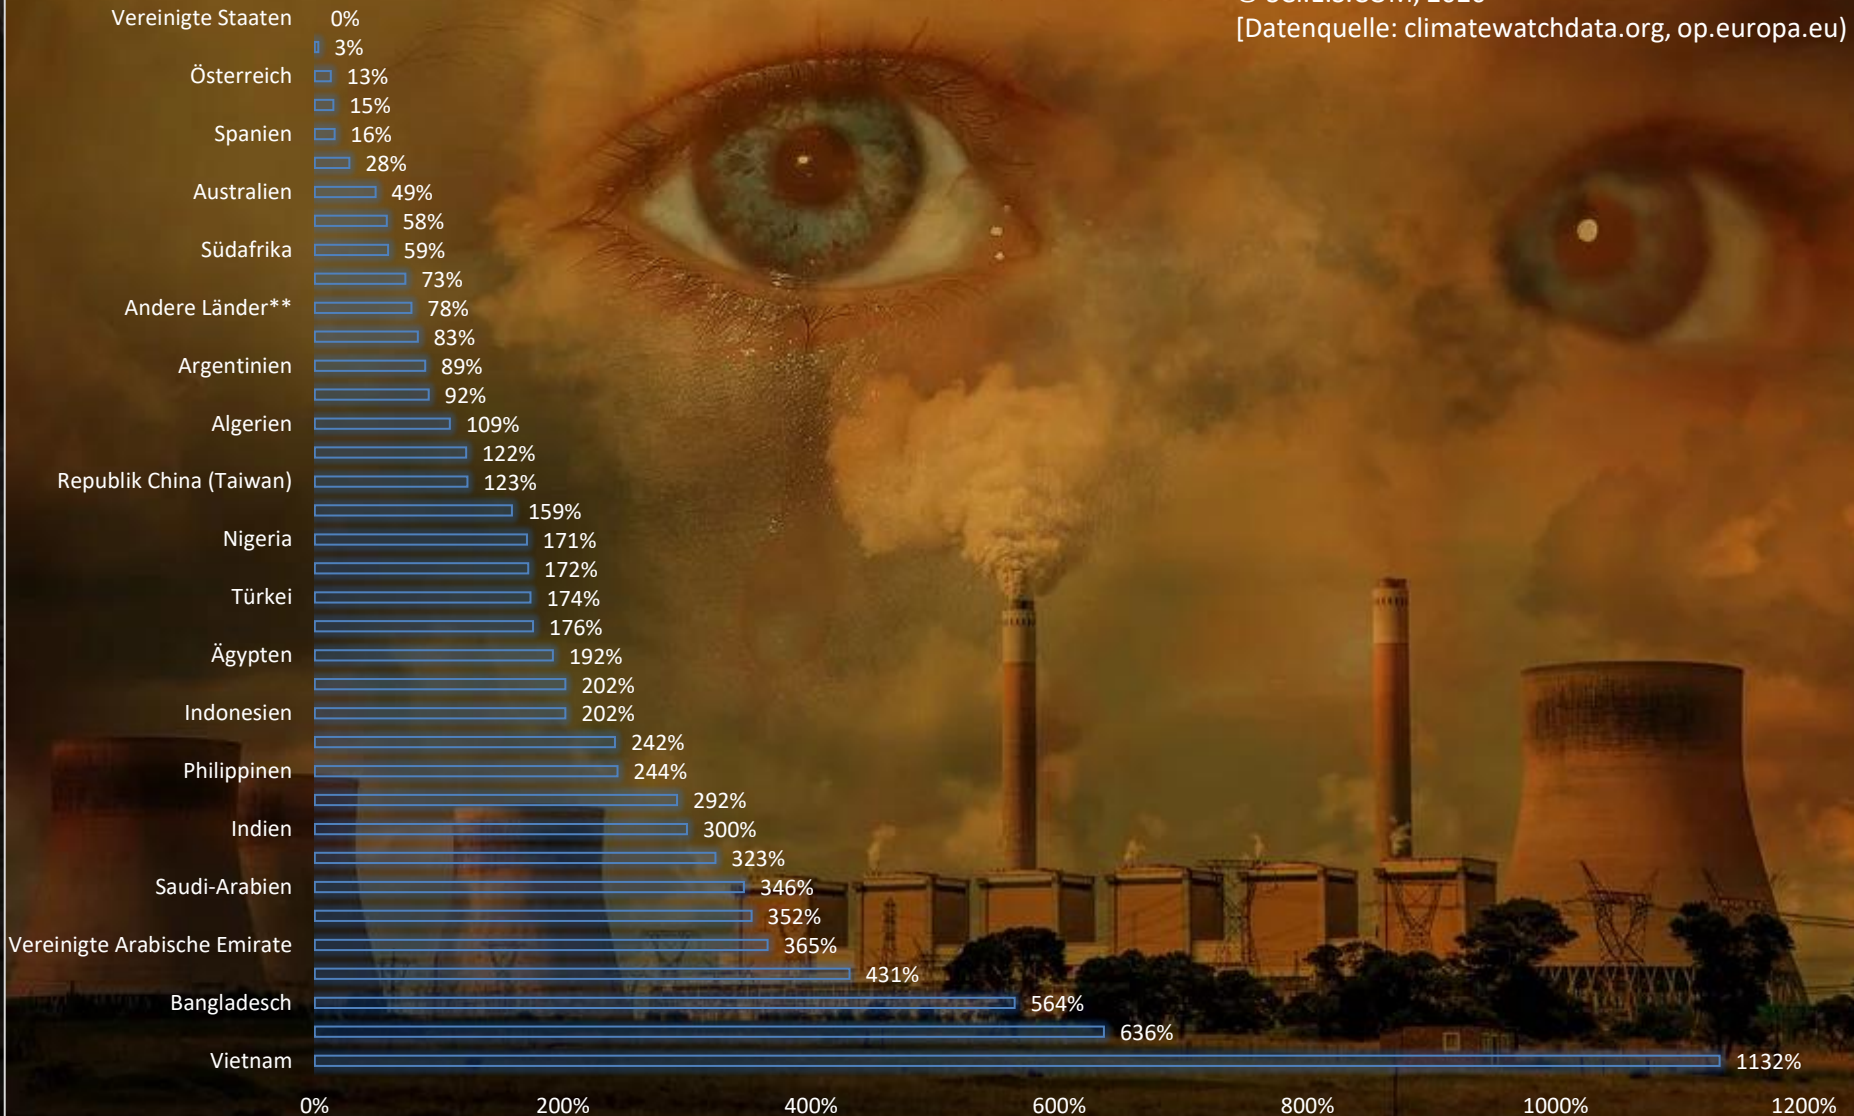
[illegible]
[Datenquelle: climatewatchdata.org, op.europa.eu)

Vereinigte Staaten 0%
3%
Österreich 13%
15%
Spanien 16%
28%
Australien 49%
58%
Südafrika 59%
73%
Andere Länder** 78%
83%
Argentinien 89%
92%
Algerien 109%
122%
Republik China (Taiwan) 123%
159%
Nigeria 171%
172%
Türkei 174%
176%
Ägypten 192%
202%
Indonesien 202%
242%
Philippinen 244%
292%
Indien 300%
323%
Saudi-Arabien 346%
352%
Vereinigte Arabische Emirate 365%
431%
Bangladesch 564%
636%
Vietnam 1132%

0% 200% 400% 600% 800% 1000% 1200%